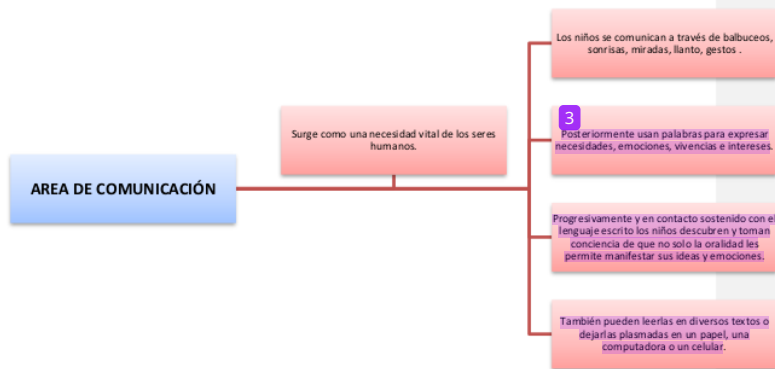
AREA DE COMUNICACIÓN

Surge como una necesidad vital de los seres humanos.

Los niños se comunican a través de balbuceos, sonrisas, miradas, llanto, gestos .

3
Posteriormente usan palabras para expresar necesidades, emociones, vivencias e intereses.

Progresivamente y en contacto sostenido con el lenguaje escrito los niños descubren y toman conciencia de que no solo la oralidad les permite manifestar sus ideas y emociones.

También pueden leerlas en diversos textos o dejarlas plasmadas en un papel, una computadora o un celular.